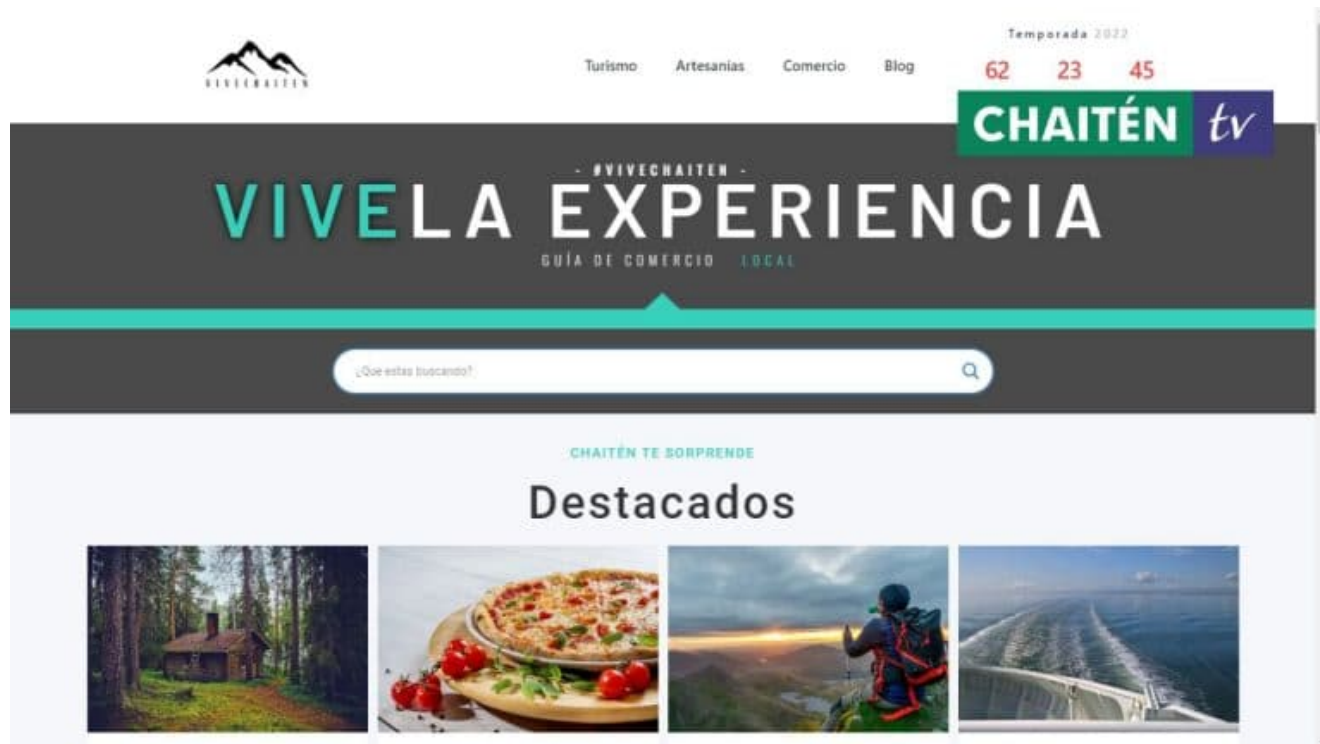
VIVECHAITEN

Turismo Artesanias Comercio Blog

Temporada 2022

62 23 45

CHAITÉN tv

- #VIVECHAITEN -

VIVELA EXPERIENCIA

GUÍA DE COMERCIO LOCAL

¿Que estas buscando?

CHAITÉN TE SORPRENDE

Destacados